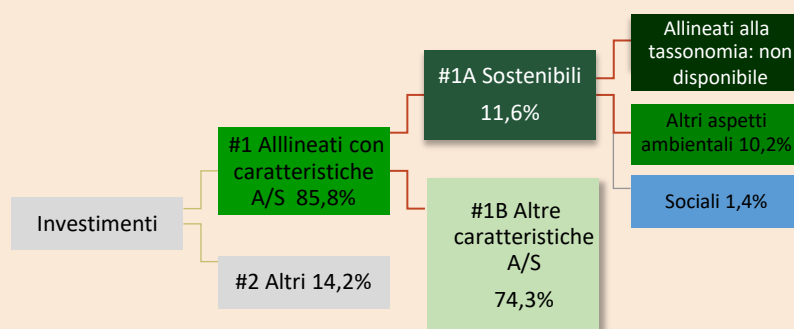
Investimenti

#1 Alllineati con caratteristiche A/S 85,8%

#2 Altri 14,2%

#1A Sostenibili 11,6%

#1B Altre caratteristiche A/S 74,3%

Allineati alla tassonomia: non disponibile

Altri aspetti ambientali 10,2%

Sociali 1,4%